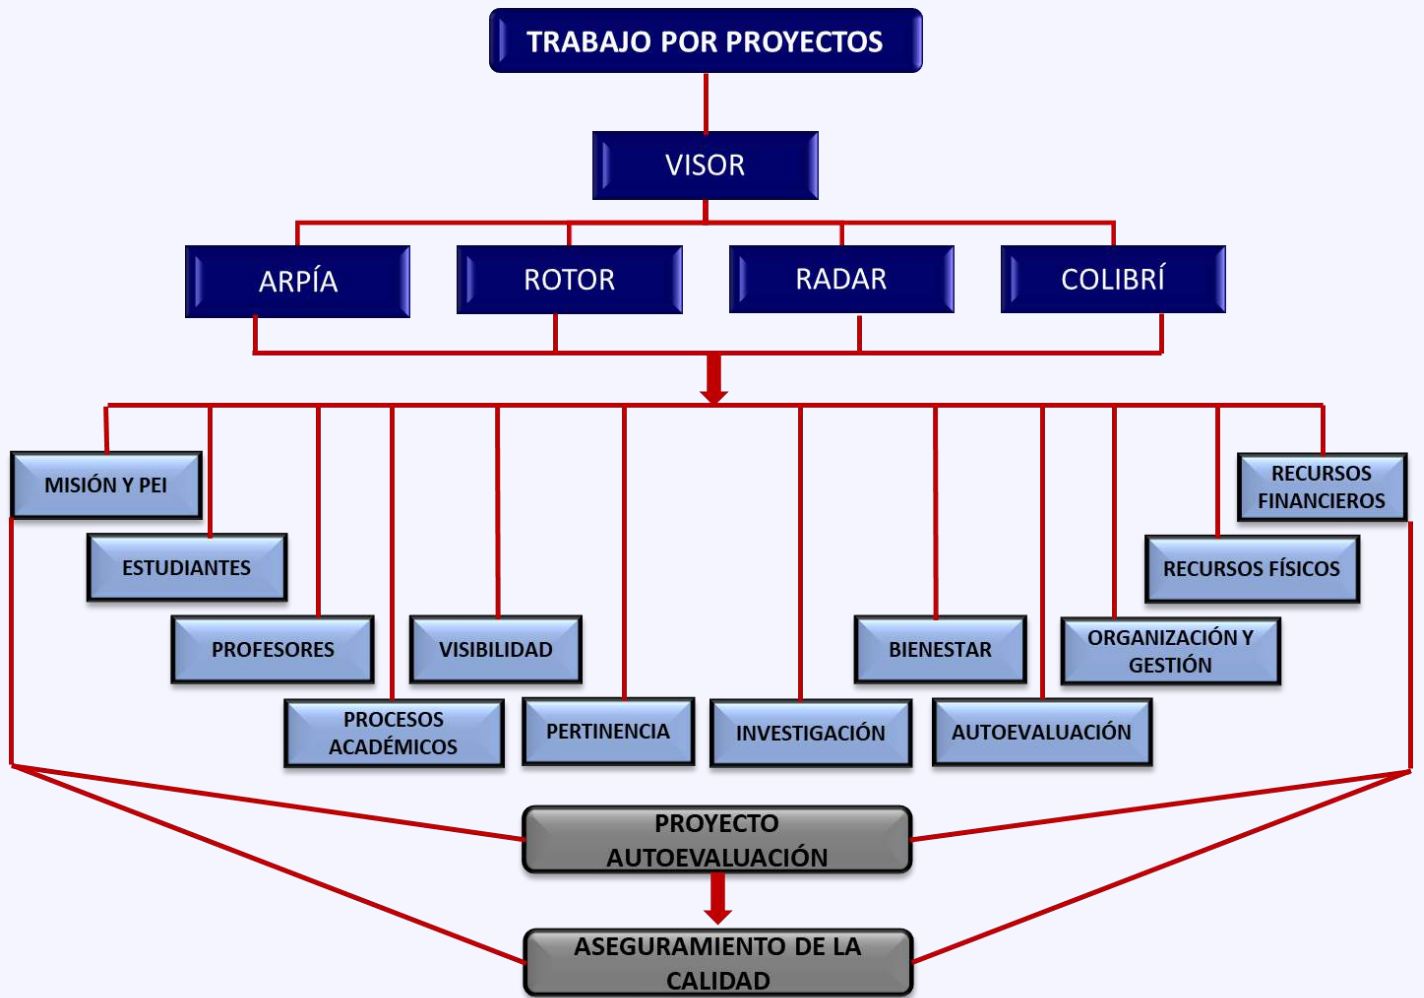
TRABAJO POR PROYECTOS

VISOR

ARPÍA

ROTOR

RADAR

COLIBRÍ

MISIÓN Y PEI

ESTUDIANTES

PROFESORES

PROCESOS ACADÉMICOS

VISIBILIDAD

PERTINENCIA

INVESTIGACIÓN

BIENESTAR

AUTOEVALUACIÓN

ORGANIZACIÓN Y GESTIÓN

RECURSOS FÍSICOS

RECURSOS FINANCIEROS

PROYECTO AUTOEVALUACIÓN

ASEGURAMIENTO DE LA CALIDAD